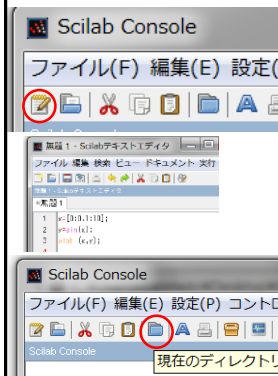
Scilab Console
ファイル(F) 編集(E) 設定(
Scilab Console

無題 1 - Scilabテキストエディタ
ファイル 編集 検索 ビュー ドキュメント 実行
無題 1 - Scilabテキストエディタ
*無題 1
1 x=[0:0.1:10];
2 y=sin(x);
3 plot (x,y);

Scilab Console
ファイル(F) 編集(E) 設定(P) コントロ
Scilab Console
現在のディレクトリ